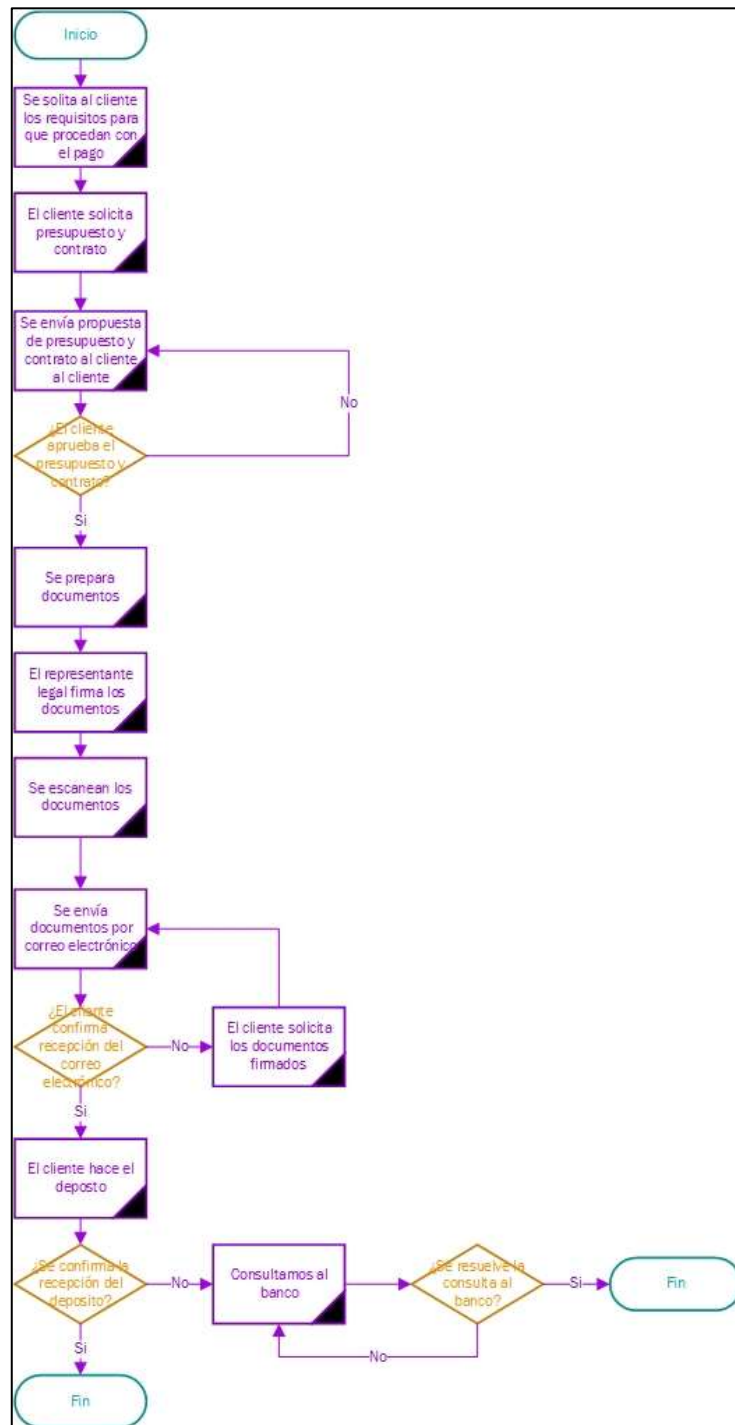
Inicio

Se solita al cliente los requisitos para que procedan con el pago

El cliente solicita presupuesto y contrato

Se envía propuesta de presupuesto y contrato al cliente al cliente

¿El cliente aprueba el presupuesto y contrato?

No

Si

Se prepara documentos

El representante legal firma los documentos

Se escanean los documentos

Se envía documentos por correo electrónico

¿El cliente confirma recepción del correo electrónico?

No

El cliente solicita los documentos firmados

Si

El cliente hace el deposto

¿Se confirma la recepción del deposito?

No

Consultamos al banco

¿Se resuelve la consulta al banco?

Si

Fin

No

Si

Fin